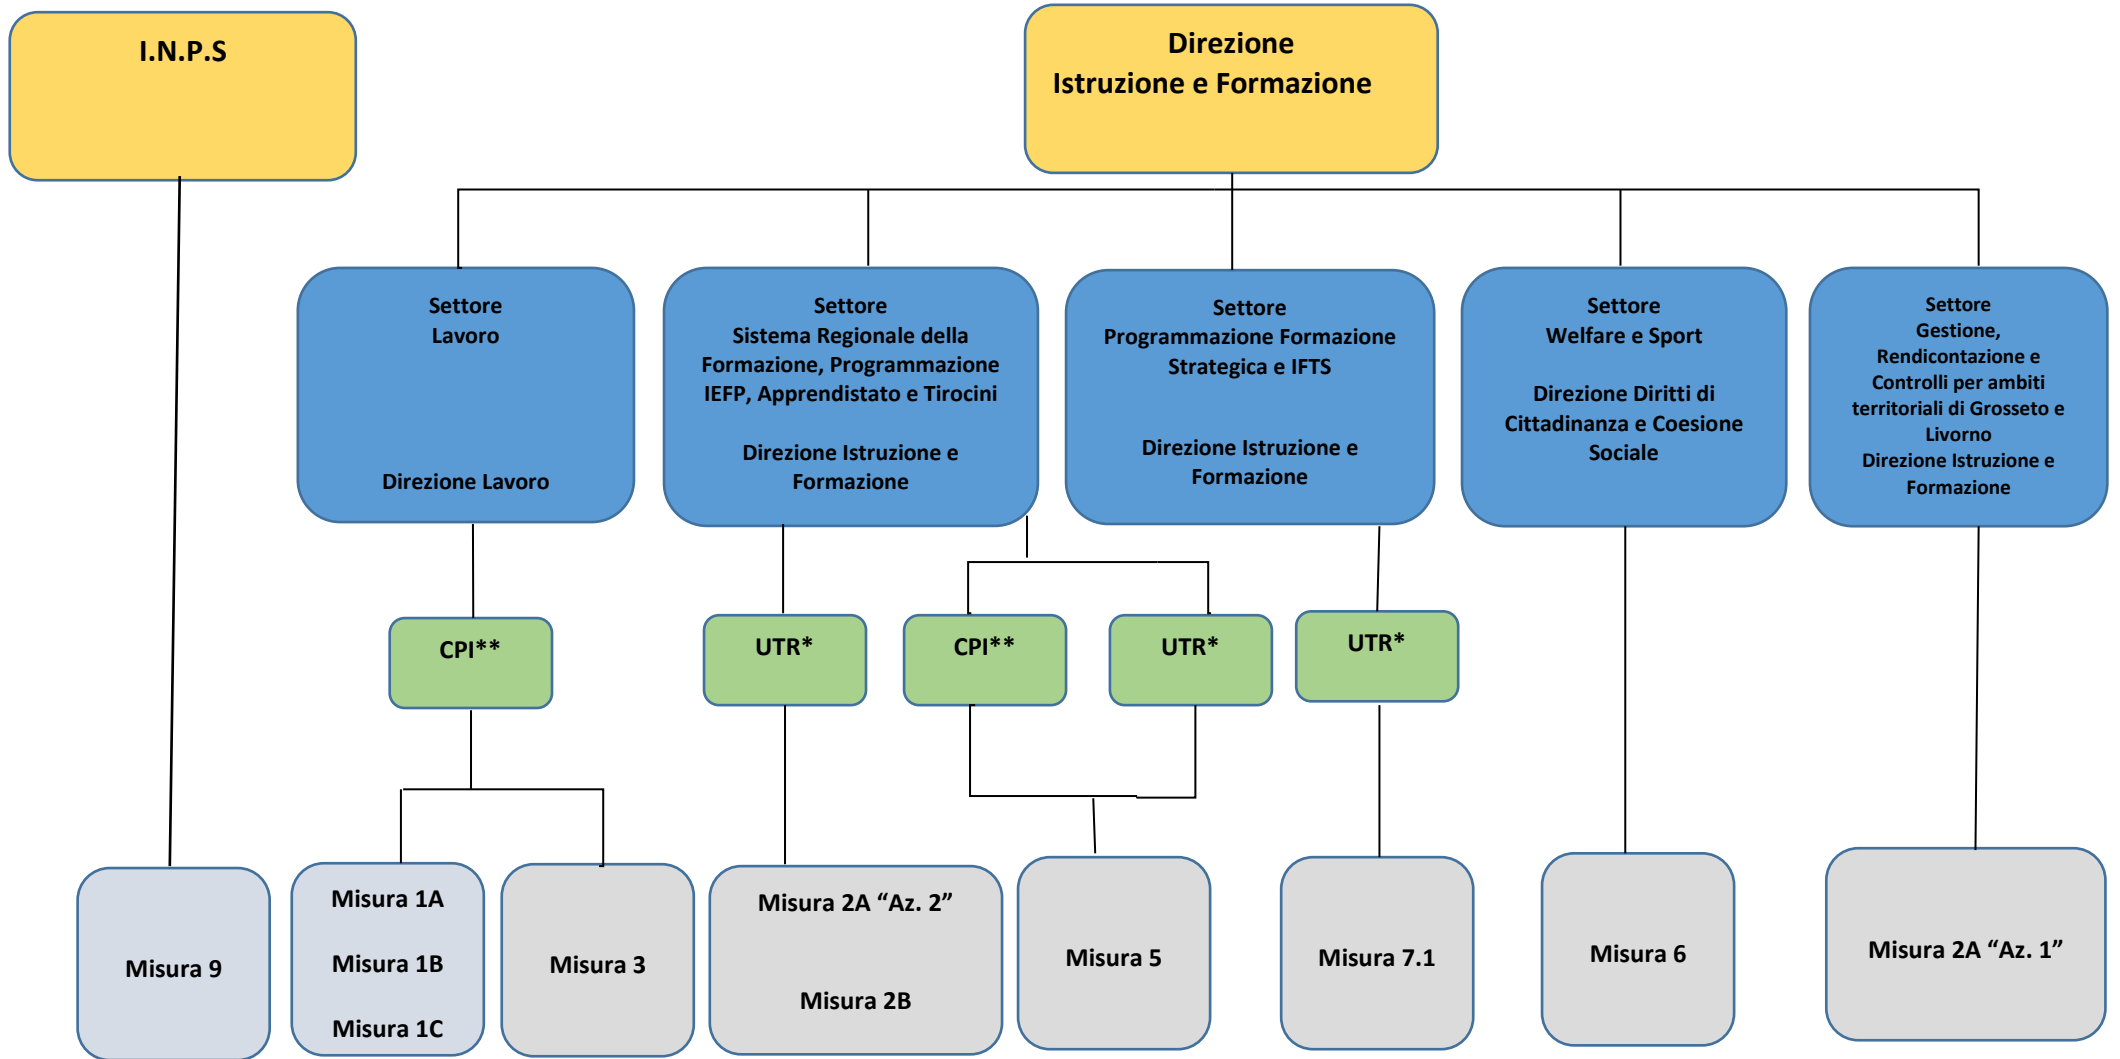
I.N.P.S

Direzione
Istruzione e Formazione

Settore
Lavoro

Direzione Lavoro

Settore
Sistema Regionale della Formazione, Programmazione IEFP, Apprendistato e Tirocini

Direzione Istruzione e Formazione

Settore
Programmazione Formazione Strategica e IFTS

Direzione Istruzione e Formazione

Settore
Welfare e Sport

Direzione Diritti di Cittadinanza e Coesione Sociale

Settore
Gestione, Rendicontazione e Controlli per ambiti territoriali di Grosseto e Livorno
Direzione Istruzione e Formazione

CPI**

UTR*

CPI**

UTR*

UTR*

Misura 9

Misura 1A

Misura 1B

Misura 1C

Misura 3

Misura 2A “Az. 2”

Misura 2B

Misura 5

Misura 7.1

Misura 6

Misura 2A “Az. 1”